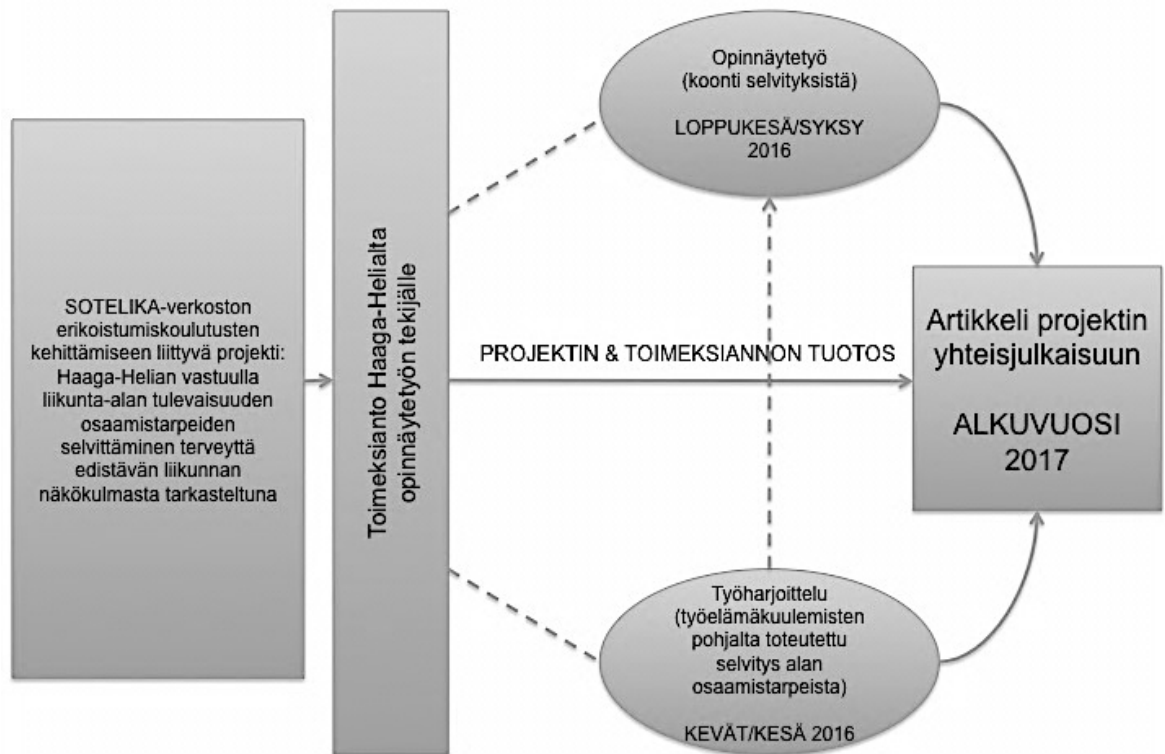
SOTELIKA-verkoston erikoistumiskoulutusten kehittämiseen liittyvä projekti: Haaga-Helian vastuulla liikunta-alan tulevaisuuden osaamistarpeiden selvittäminen terveyttä edistävän liikunnan näkökulmasta tarkasteltuna

Toimeksianto Haaga-Helialta opinnäytetyön tekijälle

Opinnäytetyö (koonti selvityksistä)

LOPPUKESÄ/SYKSY 2016

PROJEKTIN & TOIMEKSIANNON TUOTOS

Työharjoittelu (työelämäkuulemisten pohjalta toteutettu selvitys alan osaamistarpeista)

KEVÄT/KESÄ 2016

Artikkeli projektin yhteisjulkaisuun

ALKUVUOSI 2017